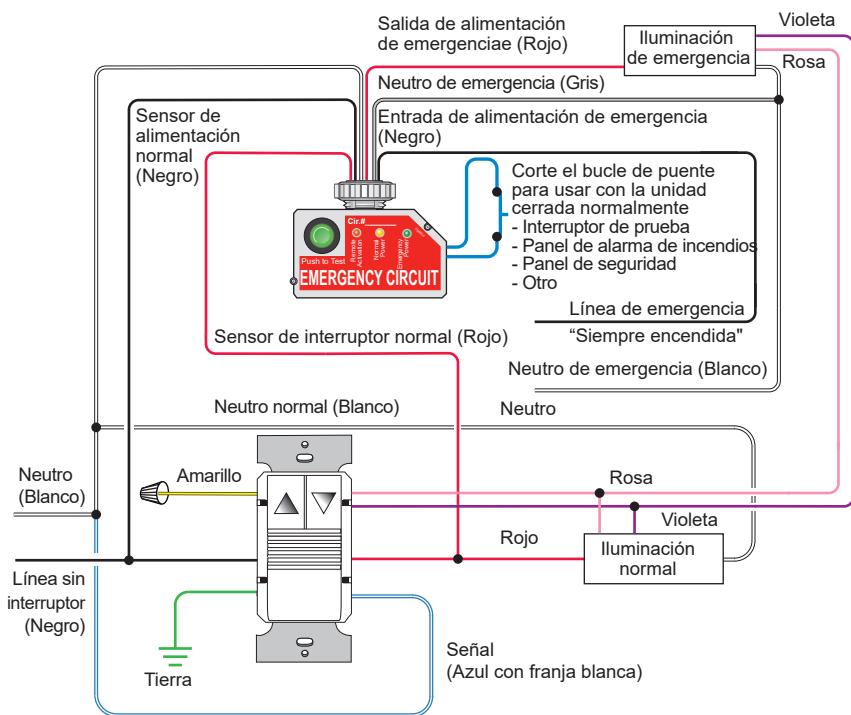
Salida de alimentación de emergenciae (Rojo)

Iluminación de emergencia

Violeta

Rosa

Neutro de emergencia (Gris)

Entrada de alimentación de emergencia (Negro)

Sensor de alimentación normal (Negro)

Cir.#

Push to Test

Remote Activation

Normal Power

Emergency Power

EMERGENCY CIRCUIT

Corte el bucle de puente para usar con la unidad cerrada normalmente
- Interruptor de prueba
- Panel de alarma de incendios
- Panel de seguridad
- Otro

Línea de emergencia
"Siempre encendida"

Sensor de interruptor normal (Rojo)

Neutro de emergencia (Blanco)

Neutro normal (Blanco)

Neutro

Neutro (Blanco)

Amarillo

Rosa

Violeta

Rojo

Iluminación normal

Línea sin interruptor (Negro)

Tierra

Señal (Azul con franja blanca)